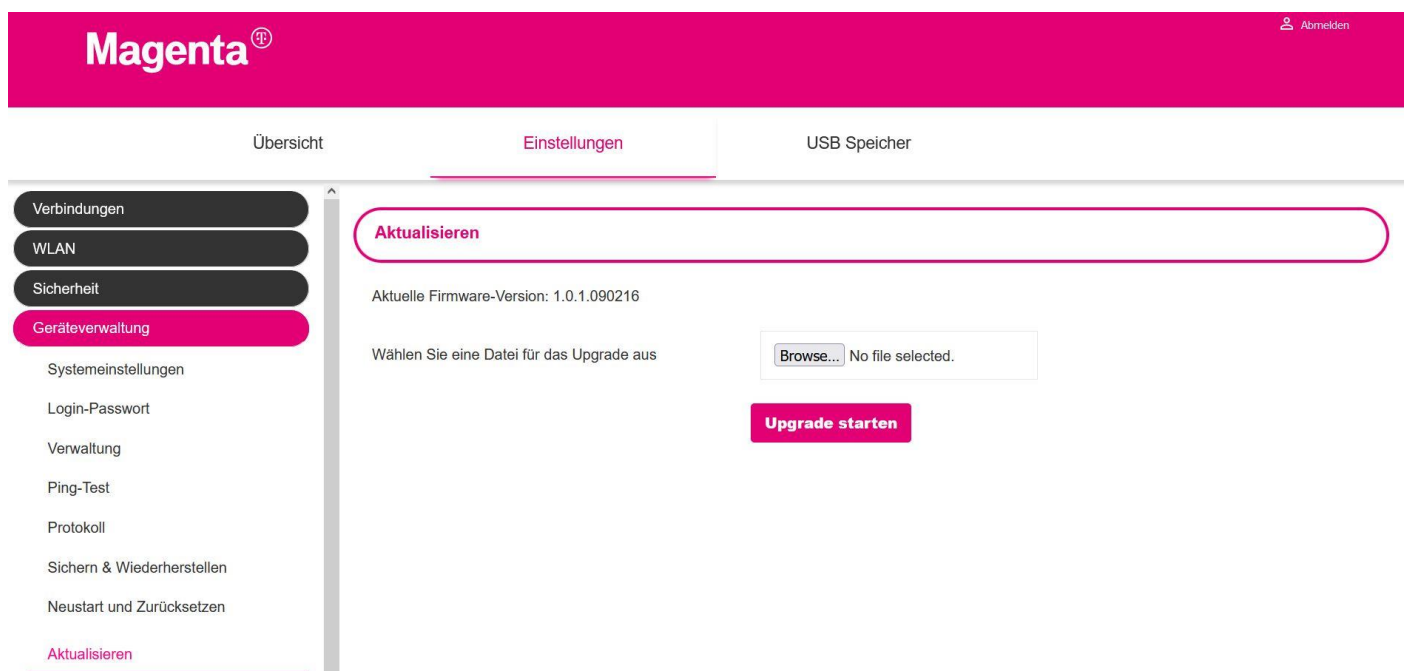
Magenta®

Abmelden

Übersicht

Einstellungen

USB Speicher

Verbindungen

WLAN

Sicherheit

Geräteverwaltung

Systemeinstellungen

Login-Passwort

Verwaltung

Ping-Test

Protokoll

Sichern & Wiederherstellen

Neustart und Zurücksetzen

Aktualisieren

Aktualisieren

Aktuelle Firmware-Version: 1.0.1.090216

Wählen Sie eine Datei für das Upgrade aus

Browse... No file selected.

Upgrade starten